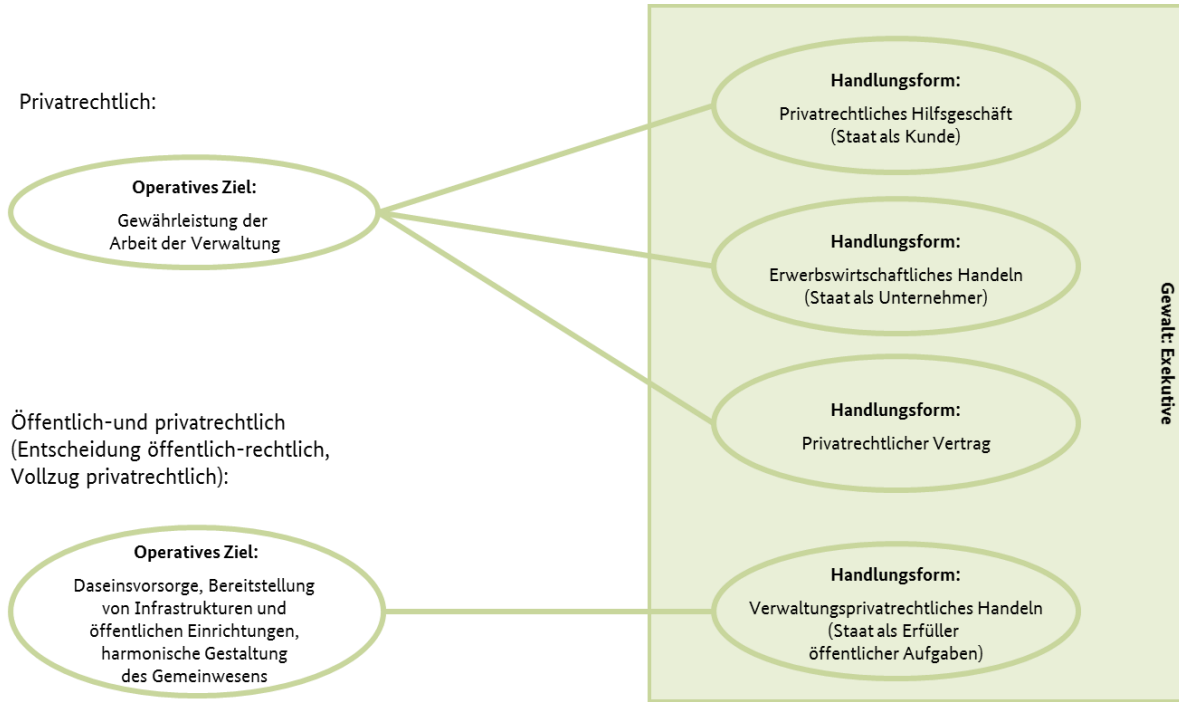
Privatrechtlich:

Operatives Ziel:
Gewährleistung der Arbeit der Verwaltung

Handlungsform:
Privatrechtliches Hilfsgeschäft (Staat als Kunde)

Handlungsform:
Erwerbswirtschaftliches Handeln (Staat als Unternehmer)

Handlungsform:
Privatrechtlicher Vertrag

Gewalt: Exekutive

Öffentlich-und privatrechtlich (Entscheidung öffentlich-rechtlich, Vollzug privatrechtlich):

Operatives Ziel:
Daseinsvorsorge, Bereitstellung von Infrastrukturen und öffentlichen Einrichtungen, harmonische Gestaltung des Gemeinwesens

Handlungsform:
Verwaltungsprivatrechtliches Handeln (Staat als Erfüller öffentlicher Aufgaben)